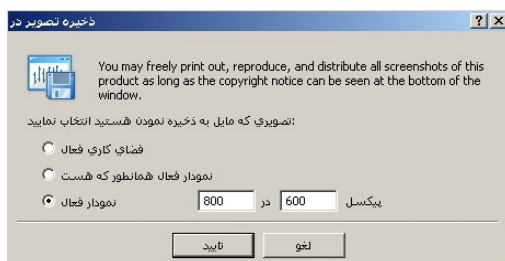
ذخيره تصوير در
? X

You may freely print out, reproduce, and distribute all screenshots of this product as long as the copyright notice can be seen at the bottom of the window.

:تصويري که مايل به ذخيره نمودن هستيد انتخاب نماييد

فضاي کاري فعال

نمودار فعال همانطور که هست

نمودار فعال
800
در
600
پيکسل

تاييد
لغو